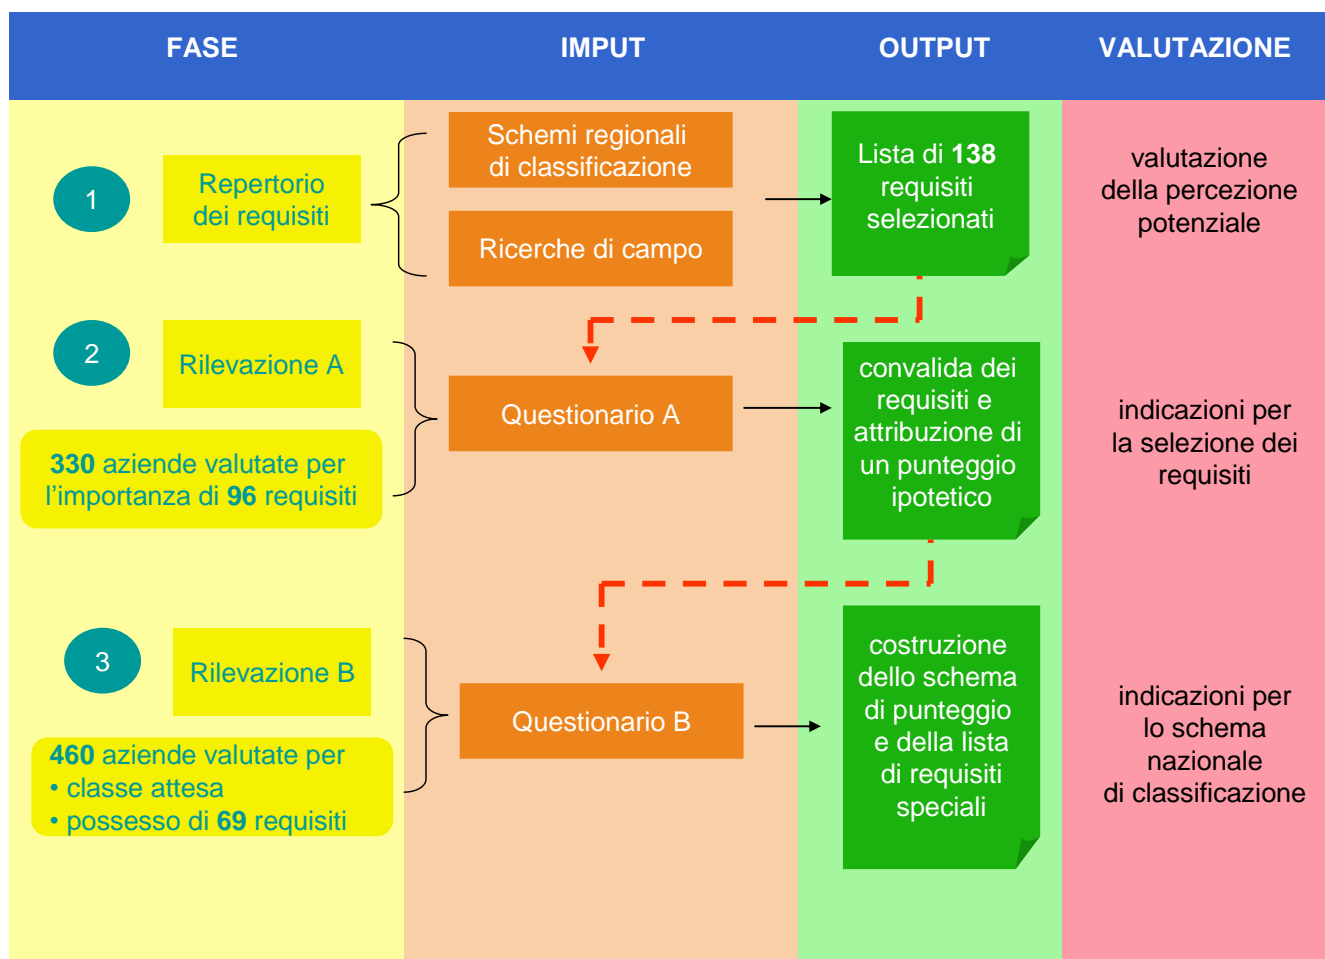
FASE

IMPUT

OUTPUT

VALUTAZIONE

1

Repertorio dei requisiti

Schemi regionali di classificazione

Ricerche di campo

Lista di 138 requisiti selezionati

valutazione della percezione potenziale

2

Rilevazione A

330 aziende valutate per l'importanza di 96 requisiti

Questionario A

convalida dei requisiti e attribuzione di un punteggio ipotetico

indicazioni per la selezione dei requisiti

3

Rilevazione B

460 aziende valutate per
• classe attesa
• possesso di 69 requisiti

Questionario B

costruzione dello schema di punteggio e della lista di requisiti speciali

indicazioni per lo schema nazionale di classificazione